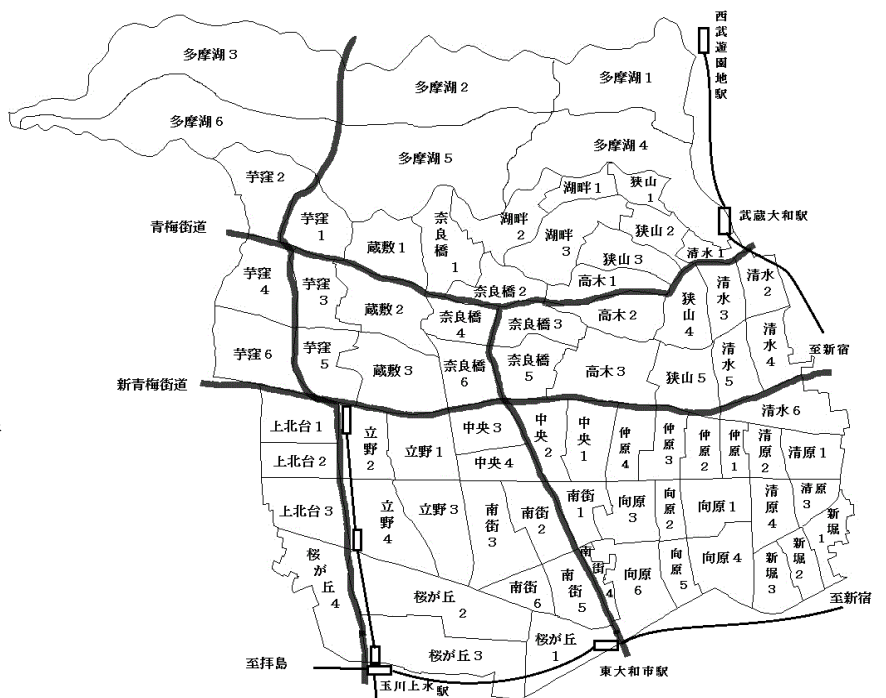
西武遊園地駅

多摩湖3

多摩湖2

多摩湖1

多摩湖6

多摩湖5

多摩湖4

芋窪2

湖畔1

狭山1

武蔵大和駅

青梅街道

芋窪1

蔵敷1

奈良橋1

湖畔2

湖畔3

狭山2

清水1

芋窪4

芋窪3

狭山3

清水2

高木1

奈良橋2

蔵敷2

奈良橋4

奈良橋3

高木2

狭山4

清水3

清水4

至新宿

芋窪6

芋窪5

蔵敷3

奈良橋6

奈良橋5

高木3

狭山5

清水5

新青梅街道

清水6

上北台1

立野2

中央3

中央2

中央1

仲原4

仲原3

仲原2

仲原1

清原2

清原1

上北台2

立野1

中央4

上北台3

立野4

立野3

南街3

南街2

南街1

向原3

向原2

向原1

清原4

清原3

新堀1

桜が丘4

桜が丘2

南街6

南街5

南街4

向原6

向原5

向原4

新堀3

新堀2

至新宿

至拝島

桜が丘3

桜が丘1

東大和市駅

玉川上水駅